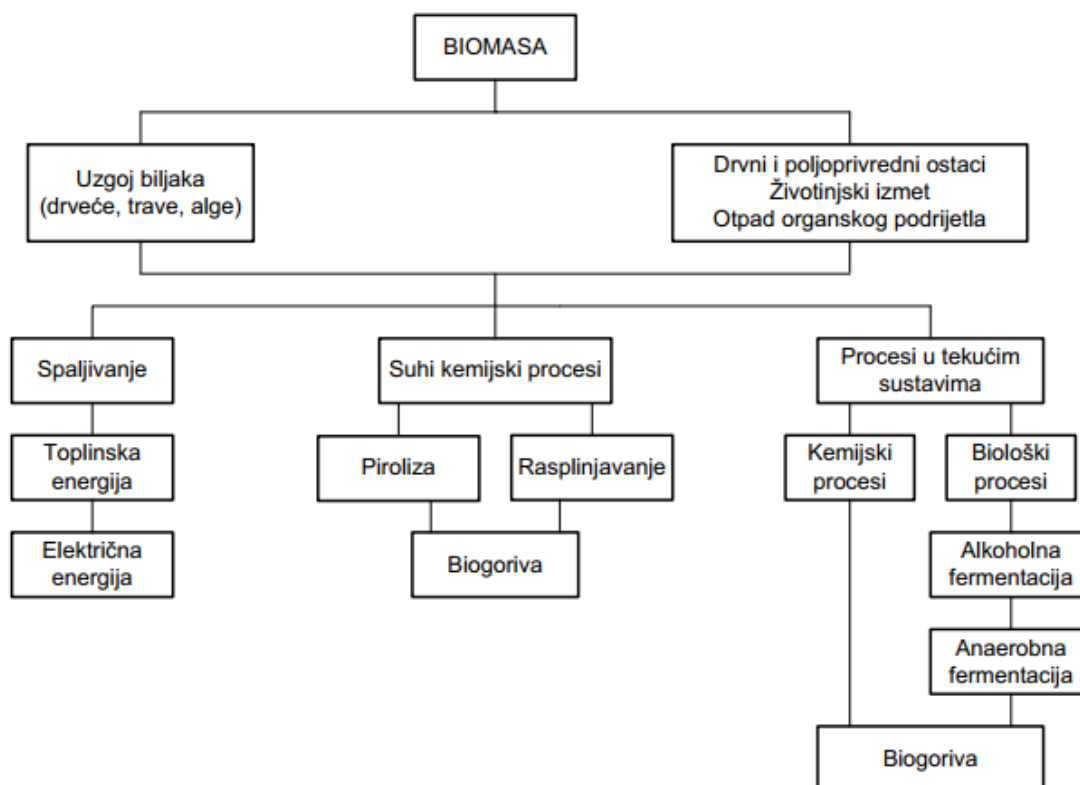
BIOMASA

Uzgoj biljaka
(drveće, trave, alge)

Drvni i poljoprivredni ostaci
Životinjski izmet
Otpad organskog podrijetla

Spaljivanje

Toplinska energija

Električna energija

Suhi kemijski procesi

Piroliza

Rasplinjavanje

Biogoriva

Procesi u tekućim sustavima

Kemijski procesi

Biološki procesi

Alkoholna fermentacija

Anaerobna fermentacija

Biogoriva